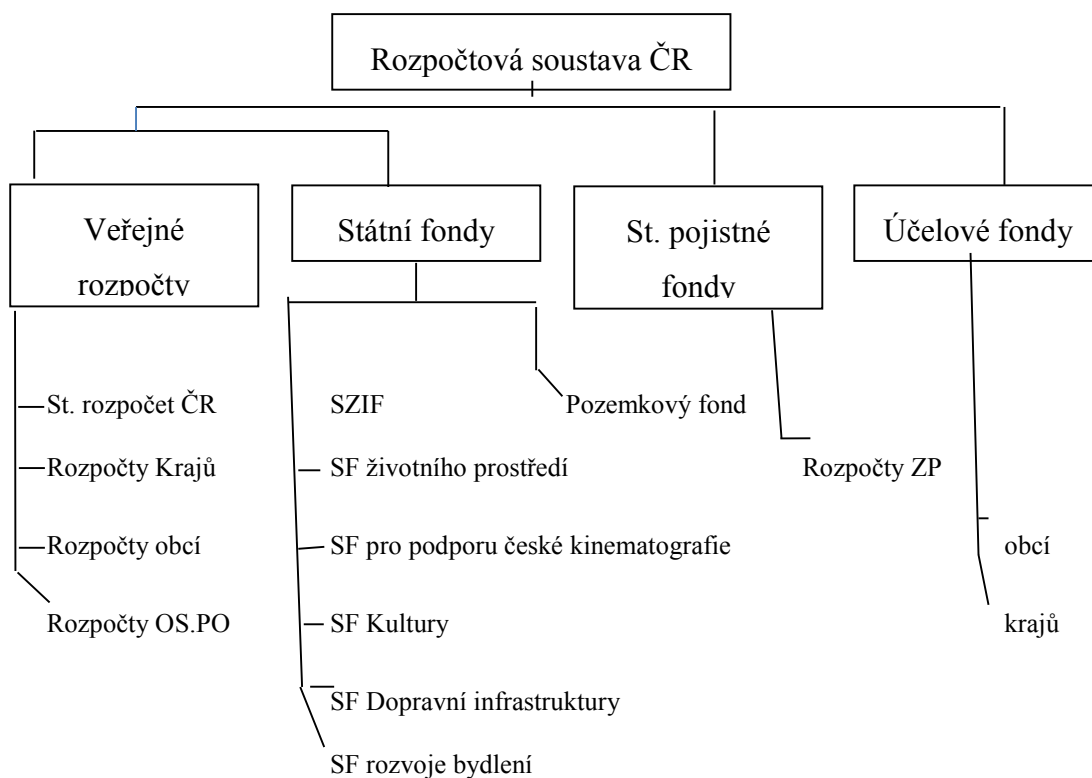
Rozpočtová soustava ČR

Veřejné rozpočty

Státní fondy

St. pojistné fondy

Účelové fondy

St. rozpočet ČR

Rozpočty Krajů

Rozpočty obcí

Rozpočty OS.PO

SZIF

SF životního prostředí

SF pro podporu české kinematografie

SF Kultury

SF Dopravní infrastruktury

SF rozvoje bydlení

Pozemkový fond

Rozpočty ZP

obcí

krajů